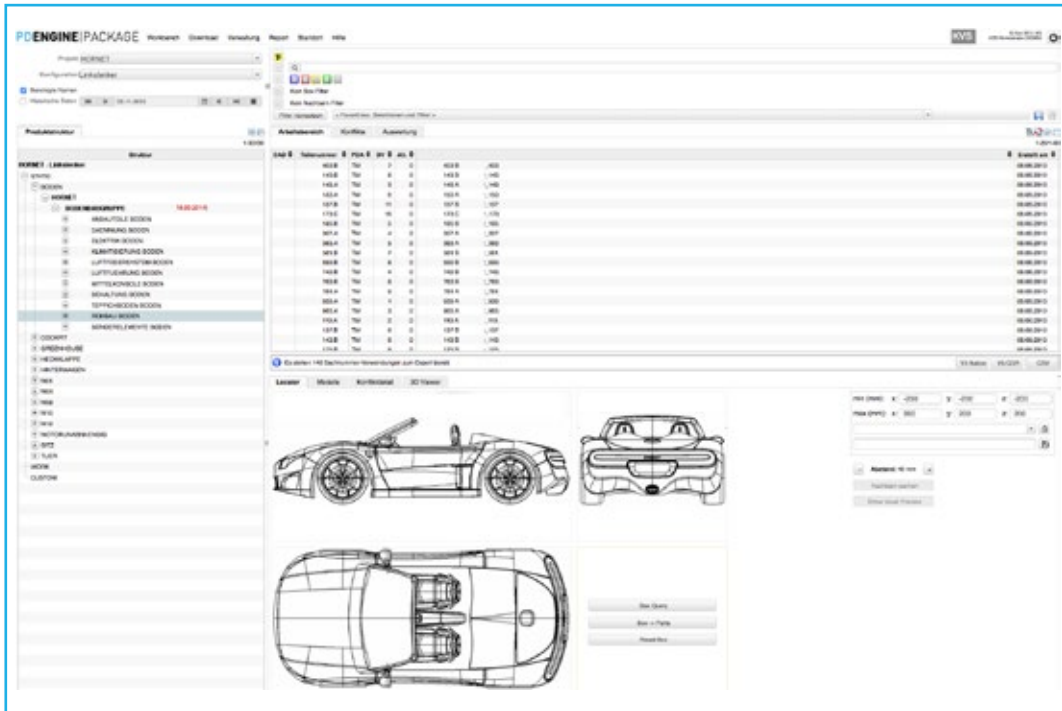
PDENGINE|PACKAGE Workbench Download Verwaltung Report Standort Hilfe

KVS

Projekt HORNET

Konfiguration Linkslenker

Benutzte Namen

Historische Daten

Kein Box Filter

Kein Nachbarn Filter

Filter verwalten

Produktstruktur

Struktur

HORNET - Linkslenker

BODEN

HORNET

BODENBAUGRUPPE 18.05.2015

ANBAUTEILE BODEN

DAEMMUNG BODEN

ELEKTRIK BODEN

KLIMATISIERUNG BODEN

LUFTFUEHRSYSTEM BODEN

LUFTFUEHRUNG BODEN

MITTELKONSOLE BODEN

SCHALTUNG BODEN

TEPPICHBODEN BODEN

ROHBAU BODEN

SONDERELEMENTE BODEN

COCKPIT

GREENHOUSE

HECKKLAPPE

HINTERWAGEN

TUER

MOTORUNANSICHTIG

WORK

CUSTOM

Arbeitsbereich Konflikte Auswertung

Erstellt am

Locator Modelle Konfliktdetail 3D Viewer

Box Query

Box + Parts

Reset Box